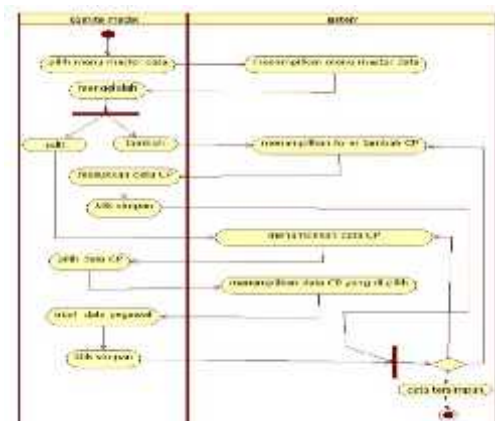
operator master | sistem

pilih menu master data

menampilkan menu master data

mengolah

edit

tambah

menampilkan form tambah CP

masukkan data CP

klik simpan

menampilkan data CP

pilih data CP

menampilkan data CP yang di pilih

edit data pegawai

klik simpan

data tersimpan